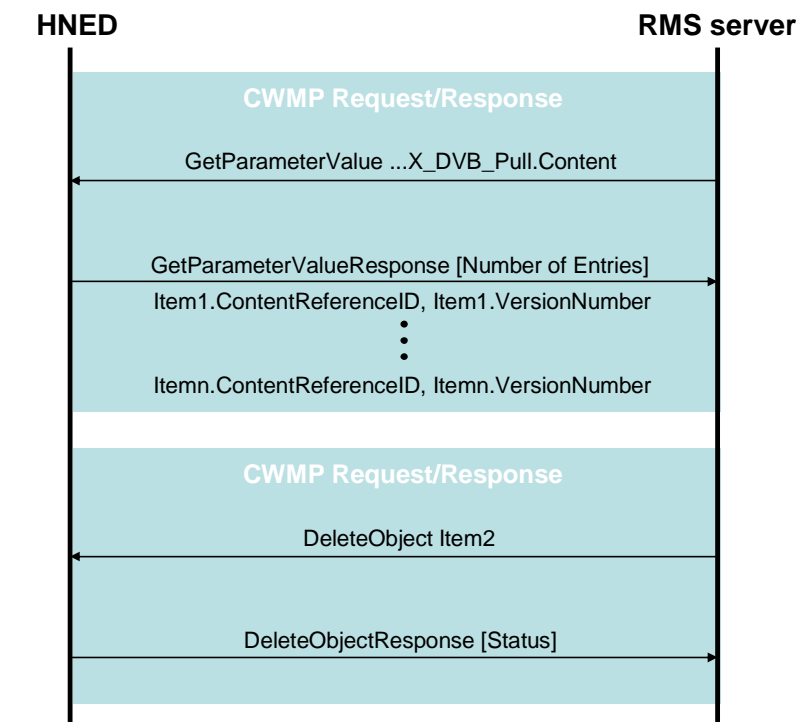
HNED

RMS server

CWMP Request/Response

GetParameterValue ...X_DVB_Pull.Content

GetParameterValueResponse [Number of Entries]

Item1.ContentReferenceID, Item1.VersionNumber

Itemn.ContentReferenceID, Itemn.VersionNumber

CWMP Request/Response

DeleteObject Item2

DeleteObjectResponse [Status]